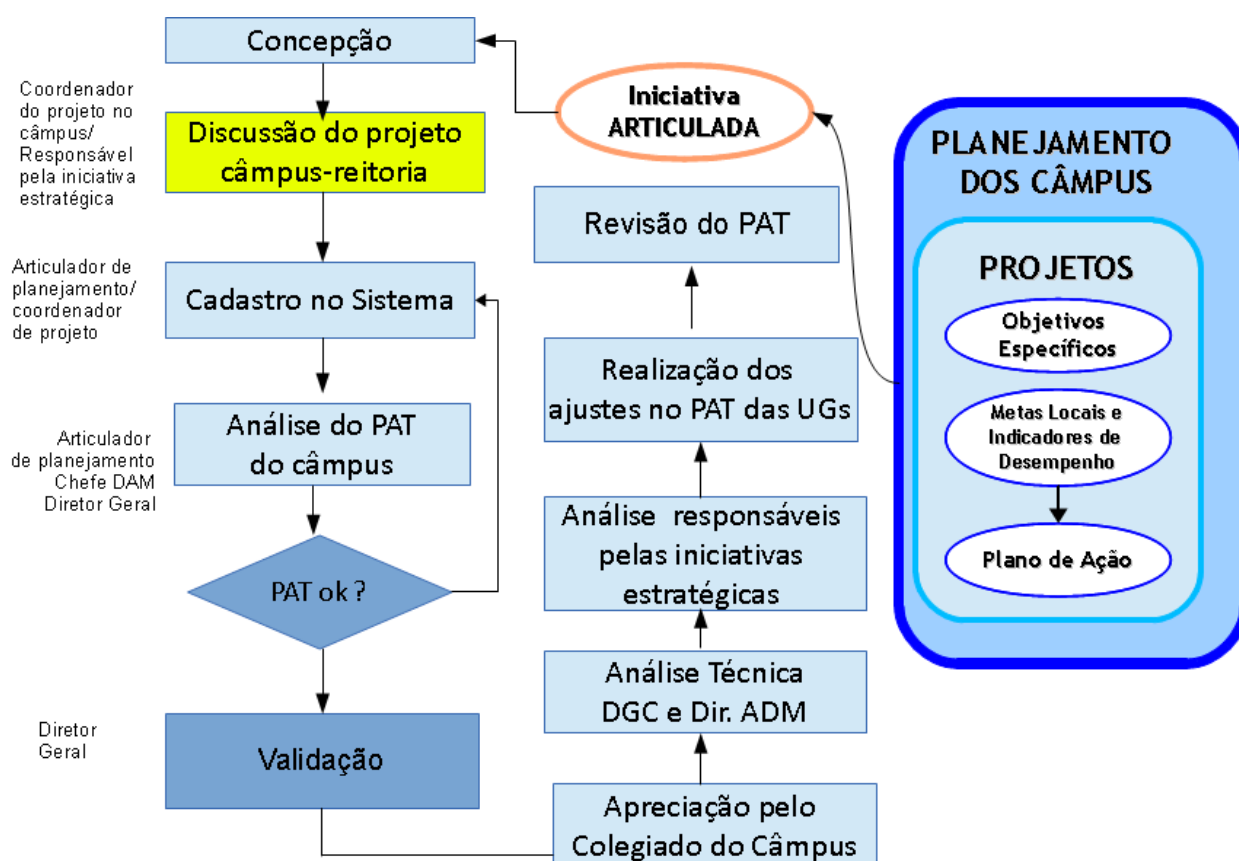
Concepção

Coordenador do projeto no câmpus/ Responsável pela iniciativa estratégica

Discussão do projeto câmpus-reitoria

Articulador de planejamento/ coordenador de projeto

Cadastro no Sistema

Articulador de planejamento Chefe DAM Diretor Geral

Análise do PAT do câmpus

PAT ok ?

Diretor Geral

Validação

Iniciativa ARTICULADA

Revisão do PAT

Realização dos ajustes no PAT das UGs

Análise responsáveis pelas iniciativas estratégicas

Análise Técnica DGC e Dir. ADM

Apreciação pelo Colegiado do Câmpus

PLANEJAMENTO DOS CÂMPUS

PROJETOS

Objetivos Específicos

Metas Locais e Indicadores de Desempenho

Plano de Ação